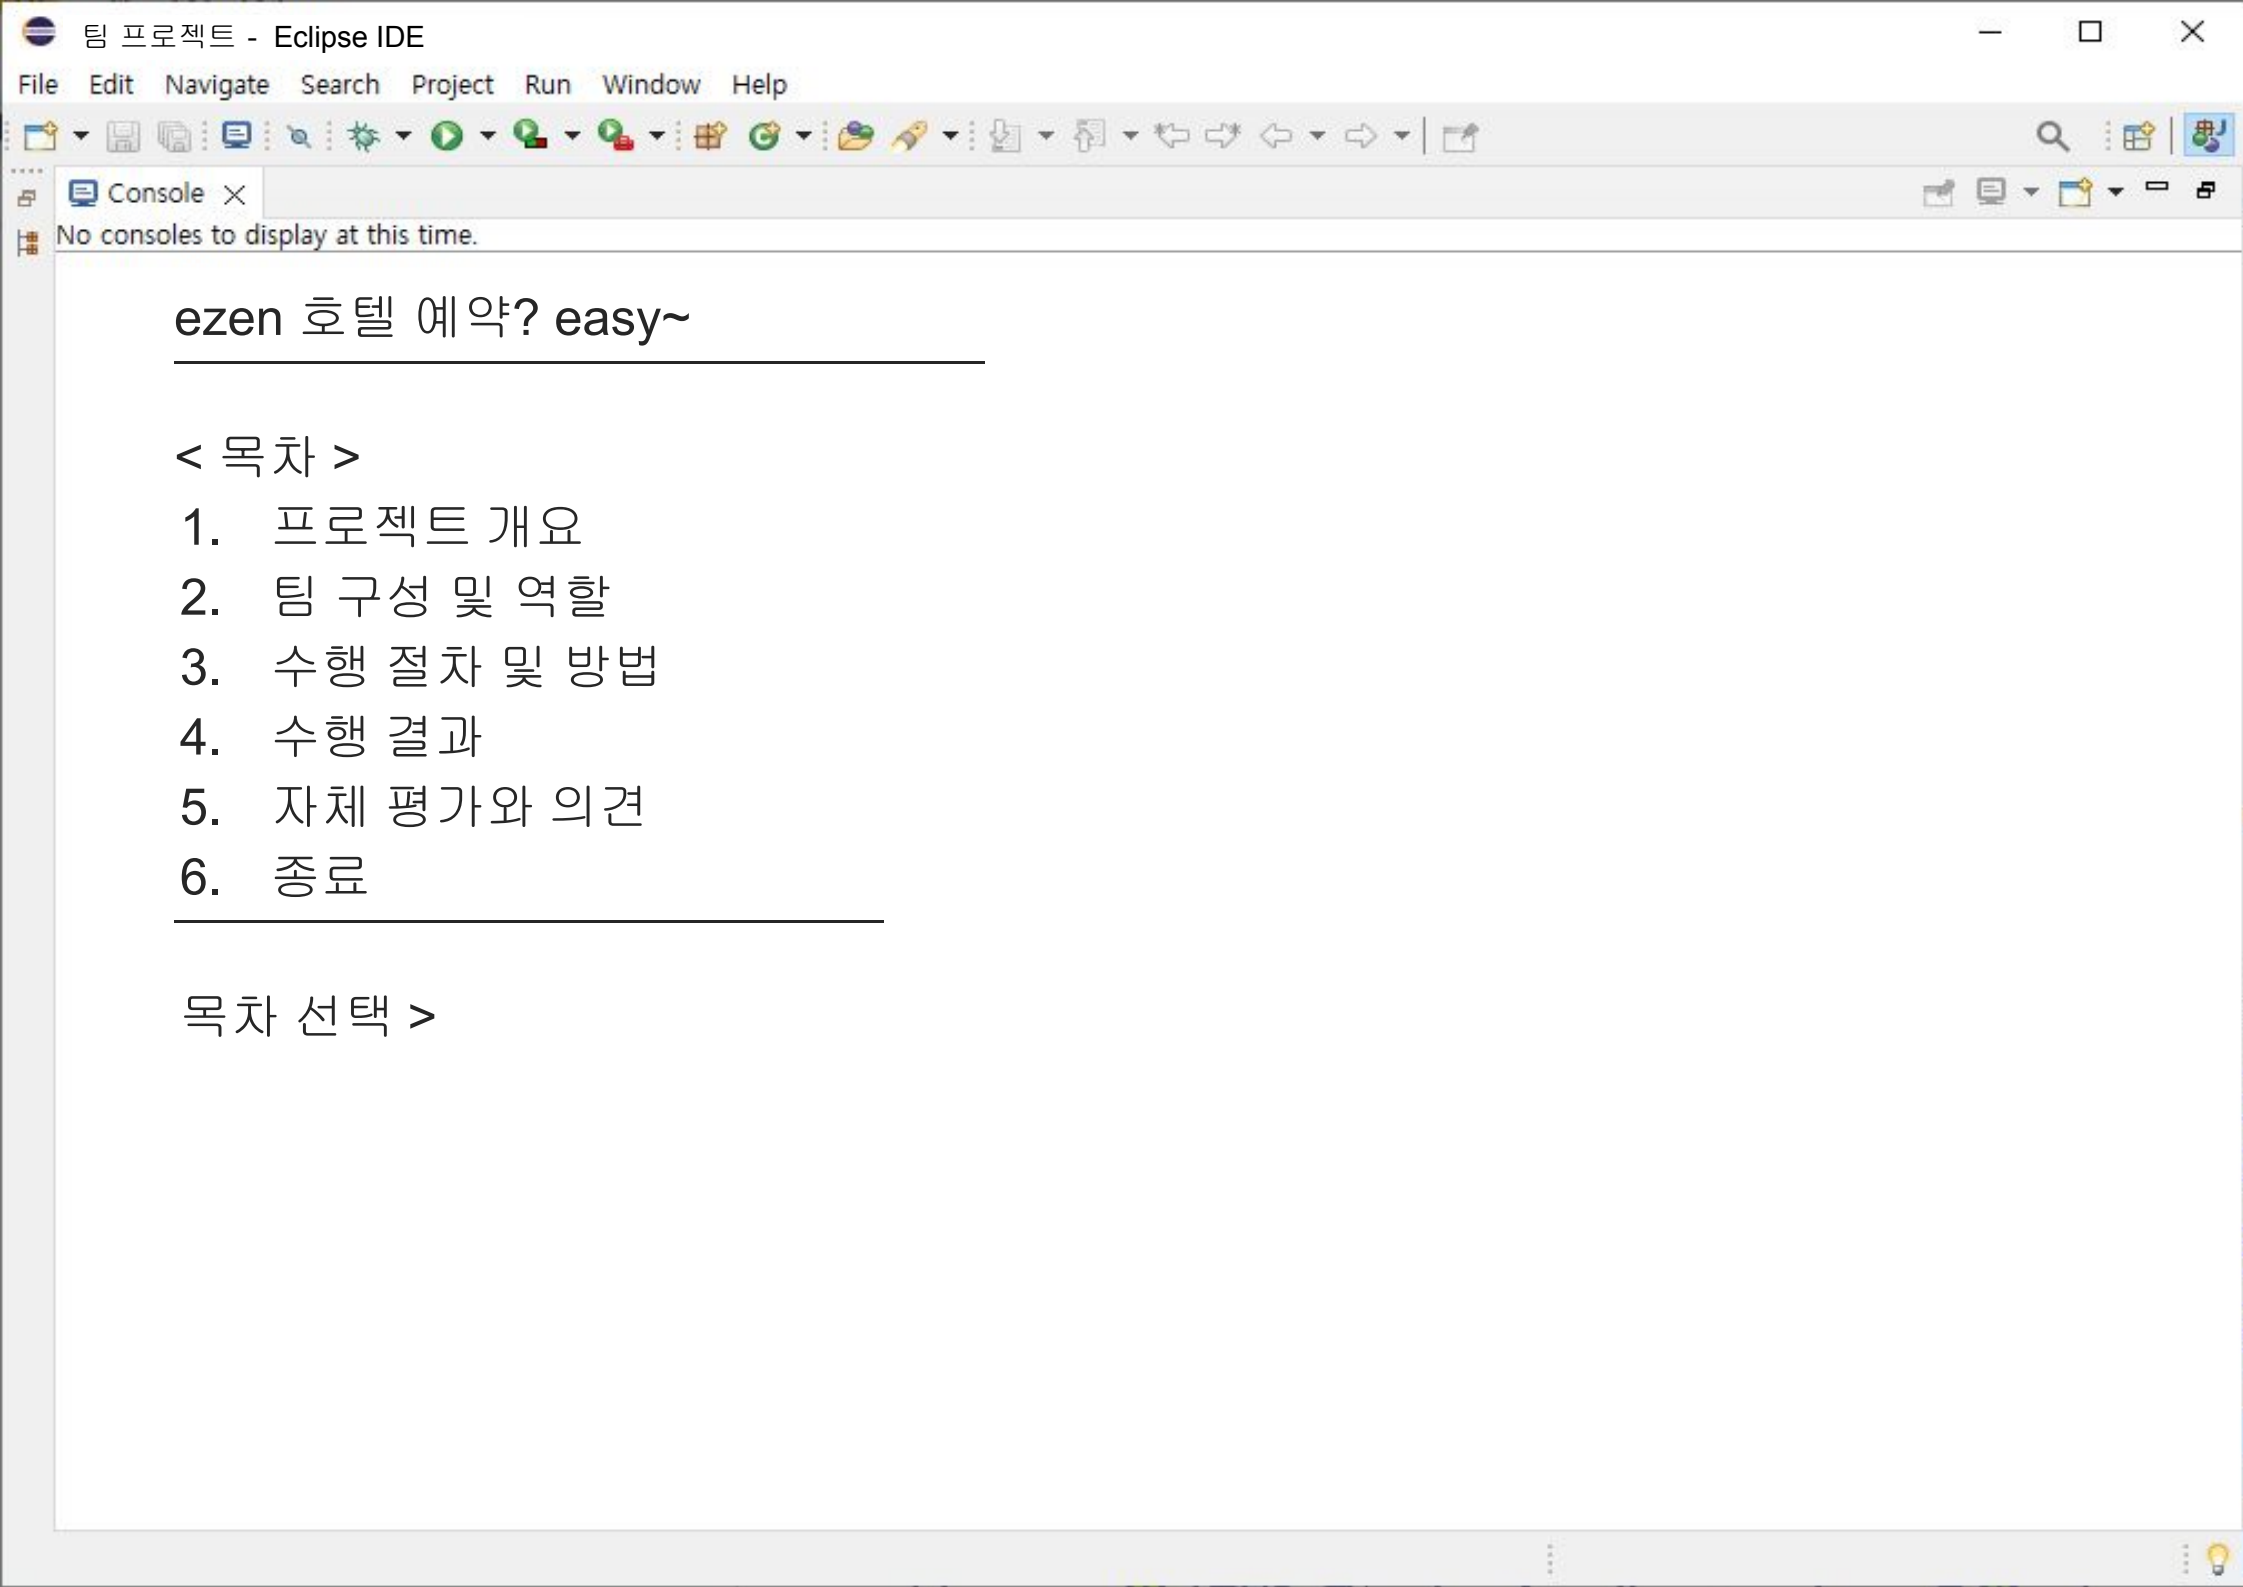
팀 프로젝트 - Eclipse IDE

File Edit Navigate Search Project Run Window Help

Console

No consoles to display at this time.

ezen 호텔 예약? easy~

< 목차 >
1. 프로젝트 개요
2. 팀 구성 및 역할
3. 수행 절차 및 방법
4. 수행 결과
5. 자체 평가와 의견
6. 종료

목차 선택 >